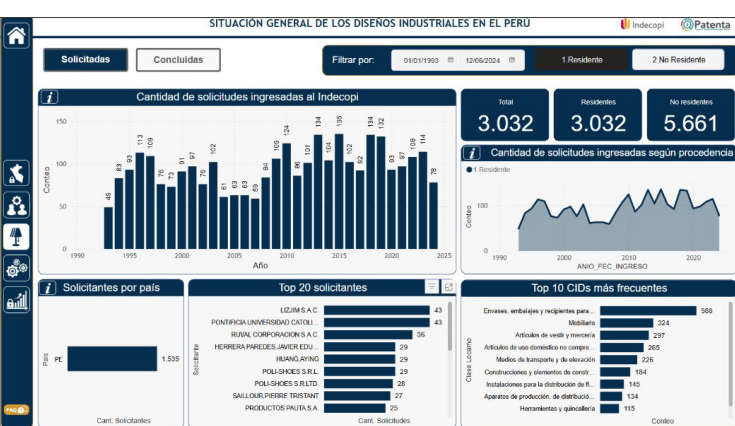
SITUACIÓN GENERAL DE LOS DISEÑOS INDUSTRIALES EN EL PERÚ

Indecopi

Patenta

Solicitadas

Concluidas

Filtrar por:

01/01/1993

12/06/2024

1.Residente

2.No Residente

Cantidad de solicitudes ingresadas al Indecopi

| Año | Conteo |
|---|---|
| 1993 | 49 |
| 1994 | 83 |
| 1995 | 93 |
| 1996 | 113 |
| 1997 | 109 |
| 1998 | 76 |
| 1999 | 73 |
| 2000 | 91 |
| 2001 | 97 |
| 2002 | 76 |
| 2003 | 102 |
| 2004 | 61 |
| 2005 | 63 |
| 2006 | 63 |
| 2007 | 59 |
| 2008 | 84 |
| 2009 | 109 |
| 2010 | 124 |
| 2011 | 86 |
| 2012 | 101 |
| 2013 | 134 |
| 2014 | 104 |
| 2015 | 135 |
| 2016 | 102 |
| 2017 | 92 |
| 2018 | 134 |
| 2019 | 132 |
| 2020 | 89 |
| 2021 | 97 |
| 2022 | 108 |
| 2023 | 114 |
| 2024 | 78 |

Conteo: 0, 50, 100, 150

Año: 1990, 1995, 2000, 2005, 2010, 2015, 2020, 2025

Total
3.032

Residentes
3.032

No residentes
5.661

Cantidad de solicitudes ingresadas según procedencia

1.Residente

Conteo: 0, 100

ANIO_FEC_INGRESO: 2000, 2010, 2020

Solicitantes por país

País

PE 1.535

Cant. Solicitantes

Top 20 solicitantes

Solicitante

| Solicitante | Cant. |
|---|---|
| LIZJIM S.A.C. | 43 |
| PONTIFICIA UNIVERSIDAD CATOLI... | 43 |
| RUVAL CORPORACION S.A.C. | 36 |
| HERRERA PAREDES,JAVIER EDU... | 29 |
| HUANG,AYING | 29 |
| POLI-SHOES S.R.L. | 29 |
| POLI-SHOES S.R.LTD. | 28 |
| SAILLOUR,PIERRE TRISTANT | 27 |
| PRODUCTOS PAUTA S.A. | 25 |

Cant. Solicitudes

Top 10 CIDs más frecuentes

Clase Locarno

| Clase | Conteo |
|---|---|
| Envases, embalajes y recipientes para... | 588 |
| Mobiliario | 324 |
| Artículos de vestir y mercería | 297 |
| Artículos de uso doméstico no compre... | 265 |
| Medios de transporte y de elevación | 226 |
| Construcciones y elementos de constr... | 184 |
| Instalaciones para la distribución de fl... | 145 |
| Aparatos de producción, de distribució... | 134 |
| Herramientas y quincallería | 115 |

Conteo

FAQ